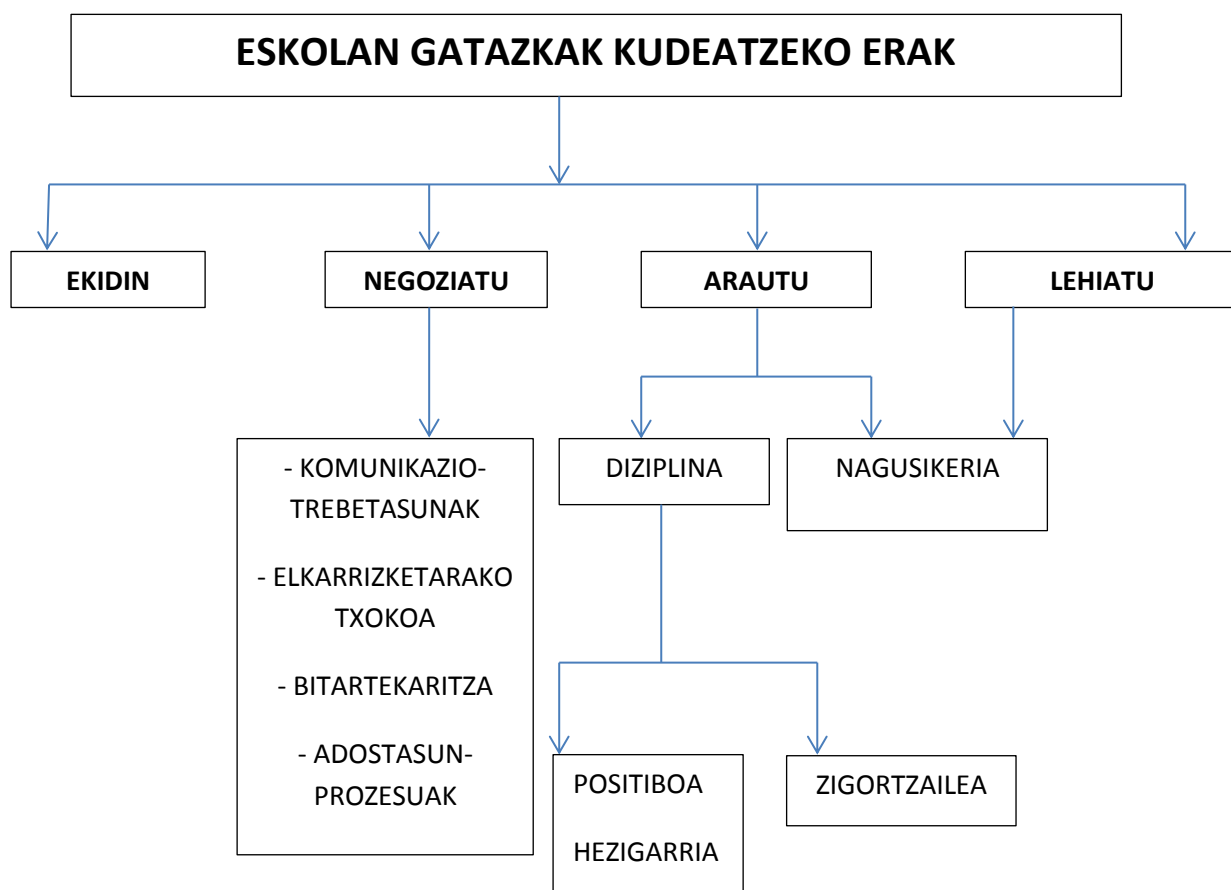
ESKOLAN GATAZKAK KUDEATZEKO ERAK

EKIDIN

NEGOZIATU

ARAUTU

LEHIATU

- KOMUNIKAZIO-TREBETASUNAK

- ELKARRIZKETARAKO TXOKOA

- BITARTEKARITZA

- ADOSTASUN-PROZESUAK

DIZIPLINA

NAGUSIKERIA

POSITIBOA

HEZIGARRIA

ZIGORTZAILEA